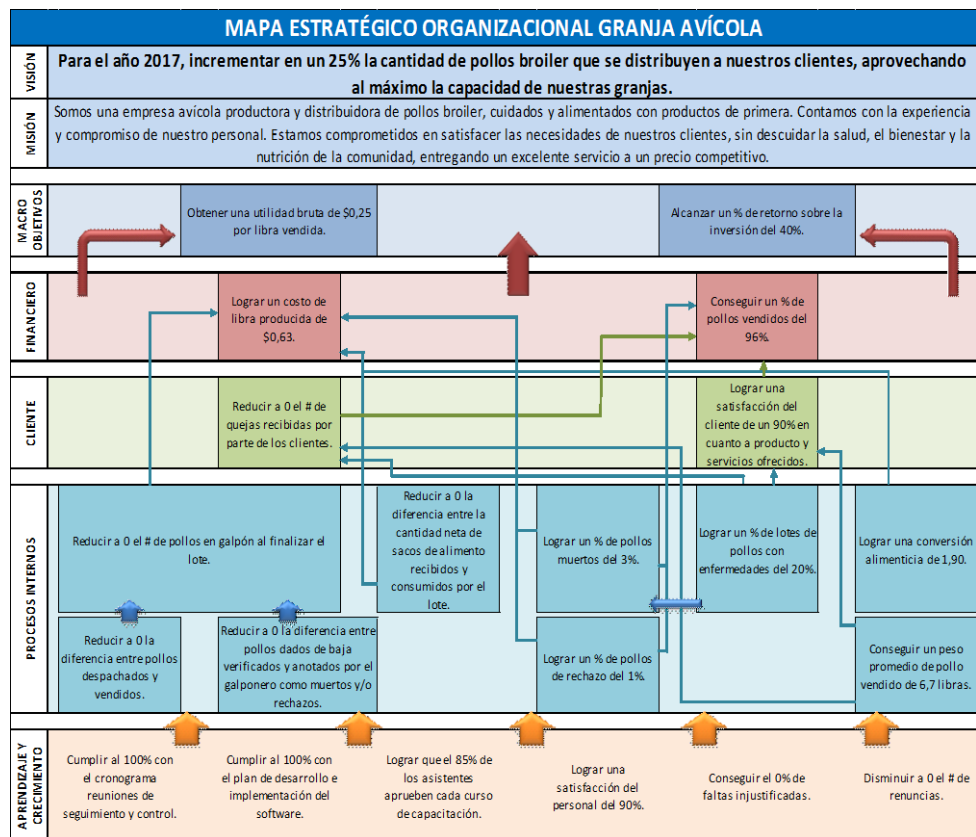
MAPA ESTRATÉGICO ORGANIZACIONAL GRANJA AVÍCOLA

VISIÓN

Para el año 2017, incrementar en un 25% la cantidad de pollos broiler que se distribuyen a nuestros clientes, aprovechando al máximo la capacidad de nuestras granjas.

MISIÓN

Somos una empresa avícola productora y distribuidora de pollos broiler, cuidados y alimentados con productos de primera. Contamos con la experiencia y compromiso de nuestro personal. Estamos comprometidos en satisfacer las necesidades de nuestros clientes, sin descuidar la salud, el bienestar y la nutrición de la comunidad, entregando un excelente servicio a un precio competitivo.

MACRO OBJETIVOS

Obtener una utilidad bruta de $0,25 por libra vendida.

Alcanzar un % de retorno sobre la inversión del 40%.

FINANCIERO

Lograr un costo de libra producida de $0,63.

Conseguir un % de pollos vendidos del 96%.

CLIENTE

Reducir a 0 el # de quejas recibidas por parte de los clientes.

Lograr una satisfacción del cliente de un 90% en cuanto a producto y servicios ofrecidos.

PROCESOS INTERNOS

Reducir a 0 el # de pollos en galpón al finalizar el lote.

Reducir a 0 la diferencia entre la cantidad neta de sacos de alimento recibidos y consumidos por el lote.

Lograr un % de pollos muertos del 3%.

Lograr un % de lotes de pollos con enfermedades del 20%.

Lograr una conversión alimenticia de 1,90.

Reducir a 0 la diferencia entre pollos despachados y vendidos.

Reducir a 0 la diferencia entre pollos dados de baja verificados y anotados por el galponero como muertos y/o rechazos.

Lograr un % de pollos de rechazo del 1%.

Conseguir un peso promedio de pollo vendido de 6,7 libras.

APRENDIZAJE Y CRECIMIENTO

Cumplir al 100% con el cronograma reuniones de seguimiento y control.

Cumplir al 100% con el plan de desarrollo e implementación del software.

Lograr que el 85% de los asistentes aprueben cada curso de capacitación.

Lograr una satisfacción del personal del 90%.

Conseguir el 0% de faltas injustificadas.

Disminuir a 0 el # de renuncias.